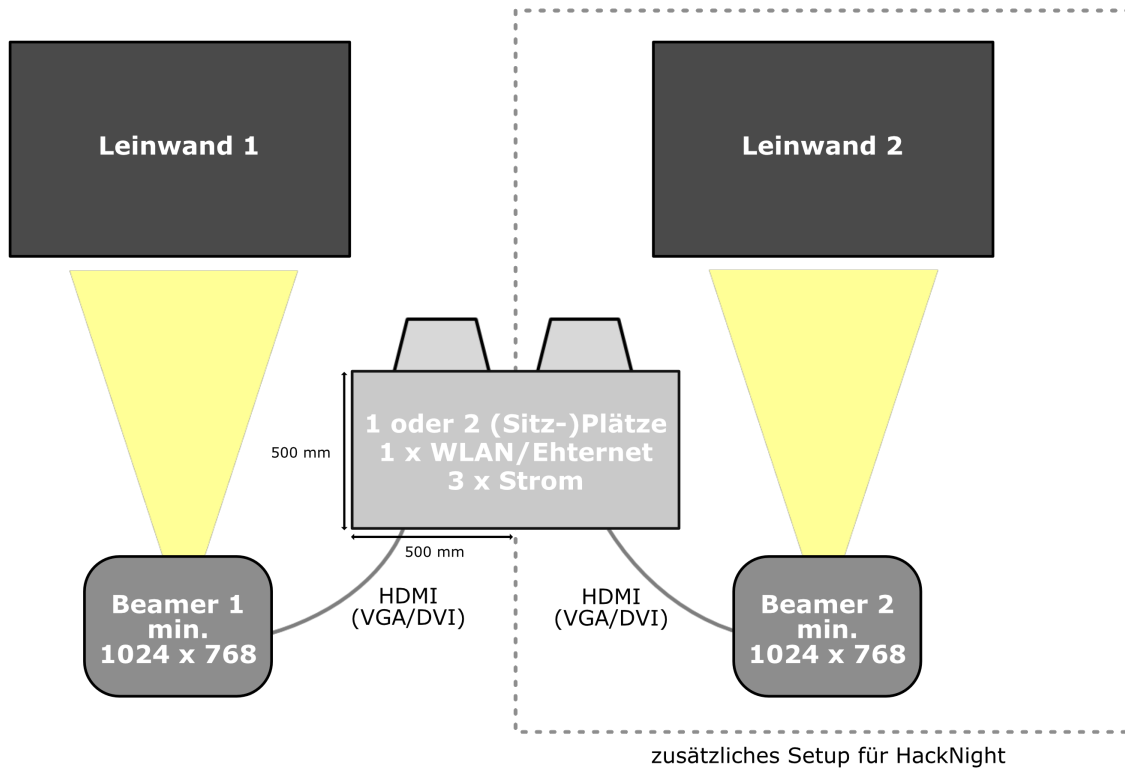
Leinwand 1

Leinwand 2

1 oder 2 (Sitz-)Plätze
1 x WLAN/Ehternet
3 x Strom

500 mm

500 mm

HDMI
(VGA/DVI)

HDMI
(VGA/DVI)

Beamer 1
min.
1024 x 768

Beamer 2
min.
1024 x 768

zusätzliches Setup für HackNight